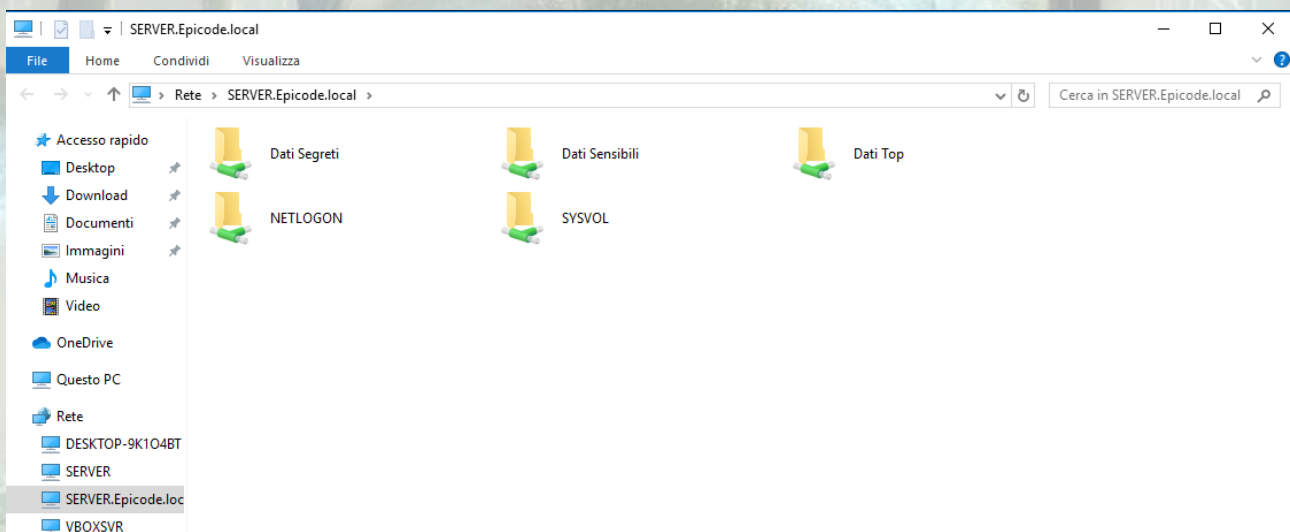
SERVER.Epicode.local

File Home Condividi Visualizza

Rete > SERVER.Epicode.local >

Cerca in SERVER.Epicode.local

Accesso rapido
Desktop
Download
Documenti
Immagini
Musica
Video
OneDrive
Questo PC
Rete
DESKTOP-9K1O4BT
SERVER
SERVER.Epicode.loc
VBOXSVR

Dati Segreti
Dati Sensibili
Dati Top
NETLOGON
SYSVOL